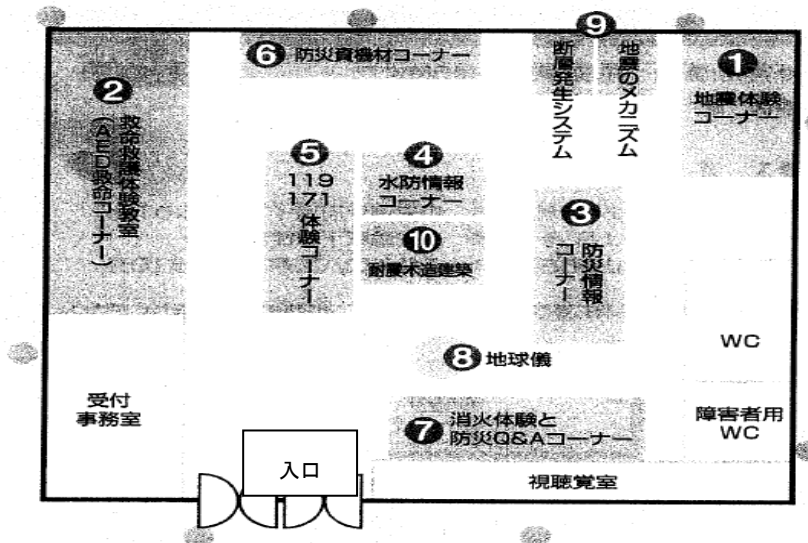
6 防災資機材コーナー

9
断層発生システム
地震のメカニズム

1
地震体験コーナー

2
救命救護体験教室
(AED救命コーナー)

5
119
171
体験コーナー

4
水防情報コーナー

10
耐震木造建築

3
防災情報コーナー

WC

8 地球儀

受付
事務室

7 消火体験と防災Q&Aコーナー

障害者用
WC

入口

視聴覚室